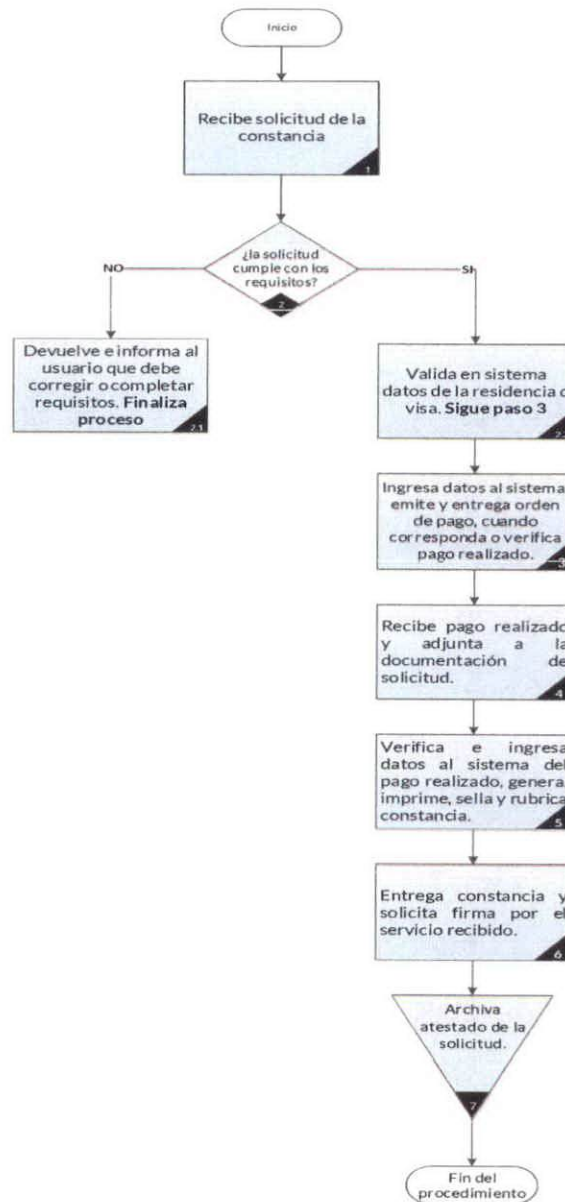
Inicio

Recibe solicitud de la constancia

1

¿la solicitud cumple con los requisitos?

2

NO

SI

Devuelve e informa al usuario que debe corregir o completar requisitos. Finaliza proceso

2.1

Valida en sistema datos de la residencia o visa. Sigue paso 3

2.2

Ingresa datos al sistema, emite y entrega orden de pago, cuando corresponda o verifica pago realizado.

3

Recibe pago realizado y adjunta a la documentación de solicitud.

4

Verifica e ingresa datos al sistema del pago realizado, genera, imprime, sella y rubrica constancia.

5

Entrega constancia y solicita firma por el servicio recibido.

6

Archiva atestado de la solicitud.

7

Fin del procedimiento